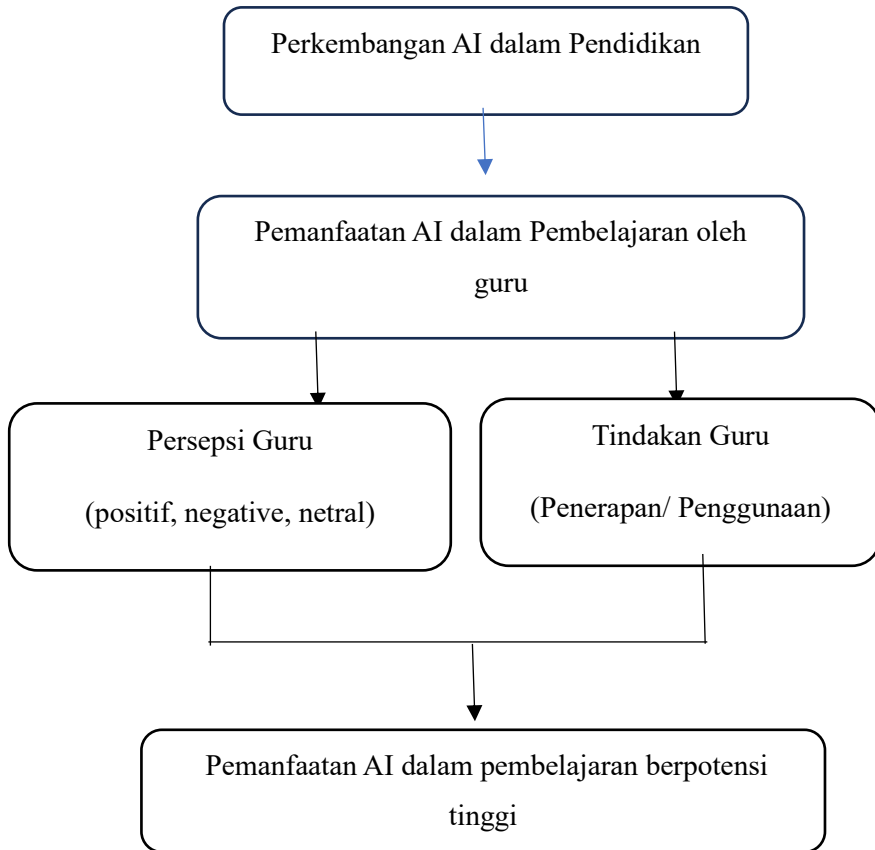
Perkembangan AI dalam Pendidikan

Pemanfaatan AI dalam Pembelajaran oleh guru

Persepsi Guru

(positif, negative, netral)

Tindakan Guru

(Penerapan/ Penggunaan)

Pemanfaatan AI dalam pembelajaran berpotensi tinggi